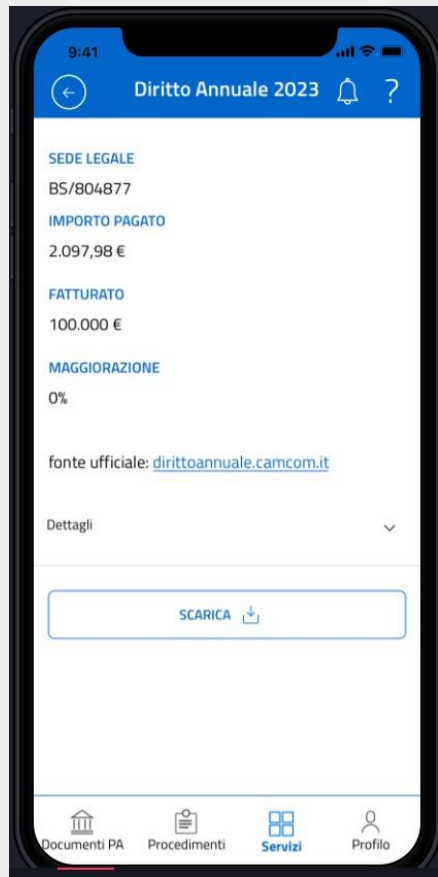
9:41

Diritto Annuale 2023

?

SEDE LEGALE

BS/804877

IMPORTO PAGATO

2.097,98 €

FATTURATO

100.000 €

MAGGIORAZIONE

0%

fonte ufficiale: dirittoannuale.camcom.it

Dettagli

SCARICA

Documenti PA Procedimenti Servizi Profilo